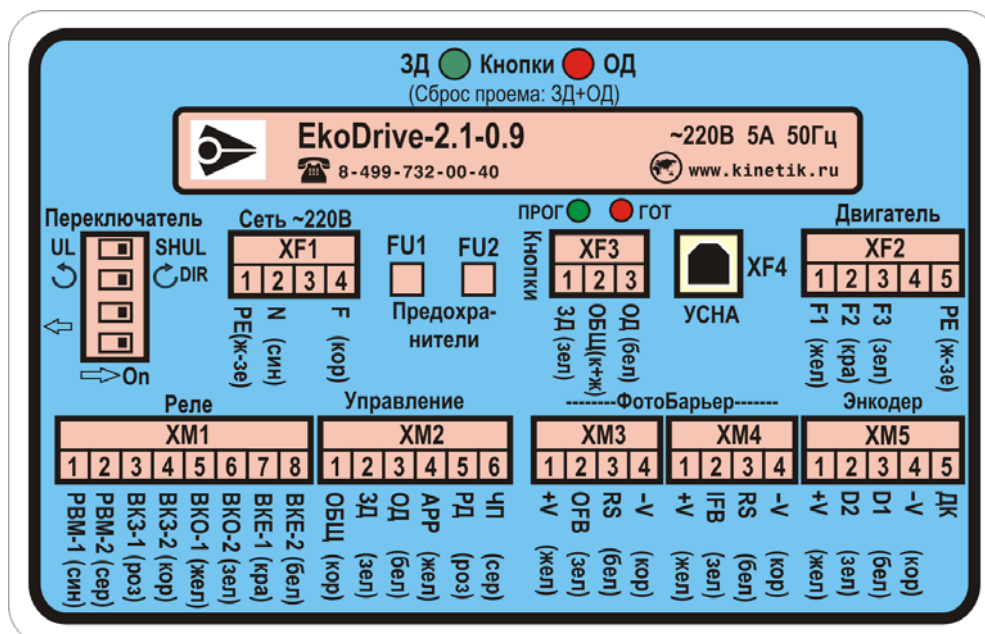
ЗД Кнопки ОД
(Сброс проема: ЗД+ОД)

EkoDrive-2.1-0.9
~220В 5А 50Гц
8-499-732-00-40
www.kinetik.ru

Переключатель
UL
SHUL
DIR
On

Сеть ~220В
XF1
| 1 | 2 | 3 | 4 |
|---|---|---|---|
PE(ж-зе) N (син) F (кор)

FU1 FU2
Предохранители

ПРОГ ГОТ
Кнопки
XF3
| 1 | 2 | 3 |
|---|---|---|
ЗД (зел) ОБЩ(к+ж) ОД (бел)

XF4
УСНА

Двигатель
XF2
| 1 | 2 | 3 | 4 | 5 |
|---|---|---|---|---|
F1 (жел) F2 (кра) F3 (зел) PE (ж-зе)

Реле
XM1
| 1 | 2 | 3 | 4 | 5 | 6 | 7 | 8 |
|---|---|---|---|---|---|---|---|
РВМ-1 (син) РВМ-2 (сер) ВКЗ-1 (роз) ВКЗ-2 (кор) ВКО-1 (жел) ВКО-2 (зел) ВКЕ-1 (кра) ВКЕ-2 (бел)

Управление
XM2
| 1 | 2 | 3 | 4 | 5 | 6 |
|---|---|---|---|---|---|
ОБЩ (кор) ЗД (зел) ОД (бел) АРР (жел) РД (роз) ЧП (сер)

--------ФотоБарьер-------
XM3
| 1 | 2 | 3 | 4 |
|---|---|---|---|
+V (жел) OFB (зел) RS (бел) -V (кор)

XM4
| 1 | 2 | 3 | 4 |
|---|---|---|---|
+V (жел) IFB (зел) RS (бел) -V (кор)

Энкодер
XM5
| 1 | 2 | 3 | 4 | 5 |
|---|---|---|---|---|
+V (жел) D2 (зел) D1 (бел) -V (кор) ДК